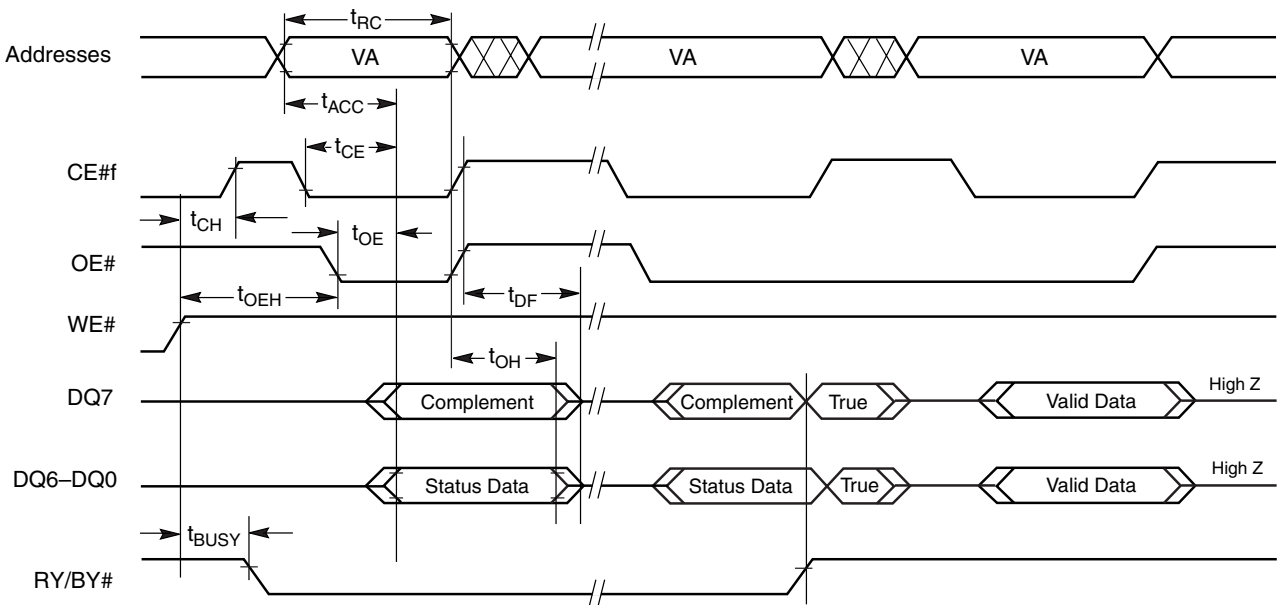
$t_{RC}$

Addresses

VA

VA

VA

$t_{ACC}$

$t_{CE}$

CE#f

$t_{CH}$

$t_{OE}$

OE#

$t_{DF}$

$t_{OEH}$

WE#

$t_{OH}$

DQ7

Complement

Complement

True

Valid Data

High Z

DQ6–DQ0

Status Data

Status Data

True

Valid Data

High Z

$t_{BUSY}$

RY/BY#